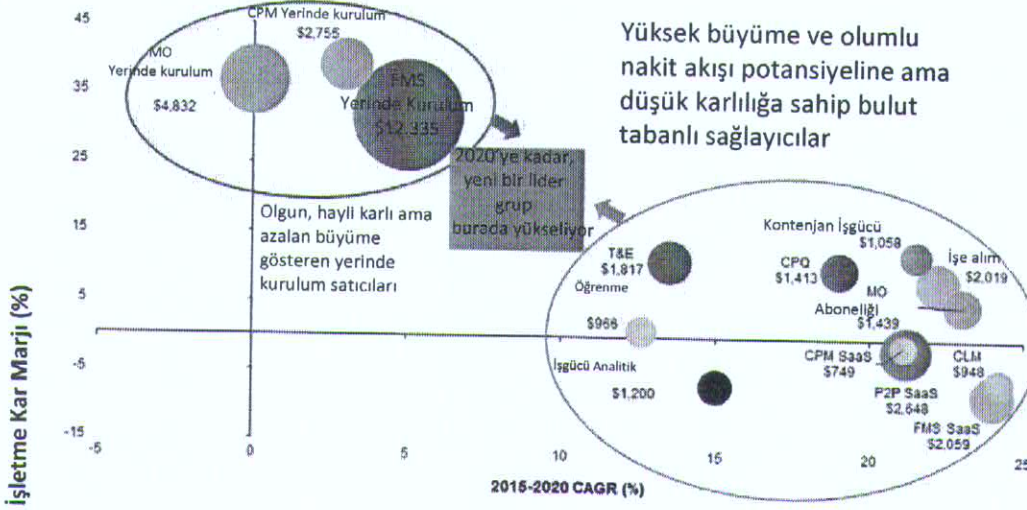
45

35

25

15

5

-5

-15

-5

0

5

10

15

20

25

İşletme Kar Marjı (%)

2015-2020 CAGR (%)

CPM Yerinde kurulum
$2,755

MO
Yerinde kurulum
$4,832

FMS
Yerinde Kurulum
$12,335

Yüksek büyüme ve olumlu nakit akışı potansiyeline ama düşük karlılığa sahip bulut tabanlı sağlayıcılar

2020'ye kadar, yeni bir lider grup burada yükseliyor

Olgun, hayli karlı ama azalan büyüme gösteren yerinde kurulum satıcıları

T&E
$1,817

Öğrenme
$966

İşgücü Analitik
$1,200

Kontenjan İşgücü
$1,058

CPQ
$1,413

İşe alım
$2,019

MO
Aboneliği
$1,439

CPM SaaS
$749

CLM
$948

P2P SaaS
$2,648

FMS SaaS
$2,059